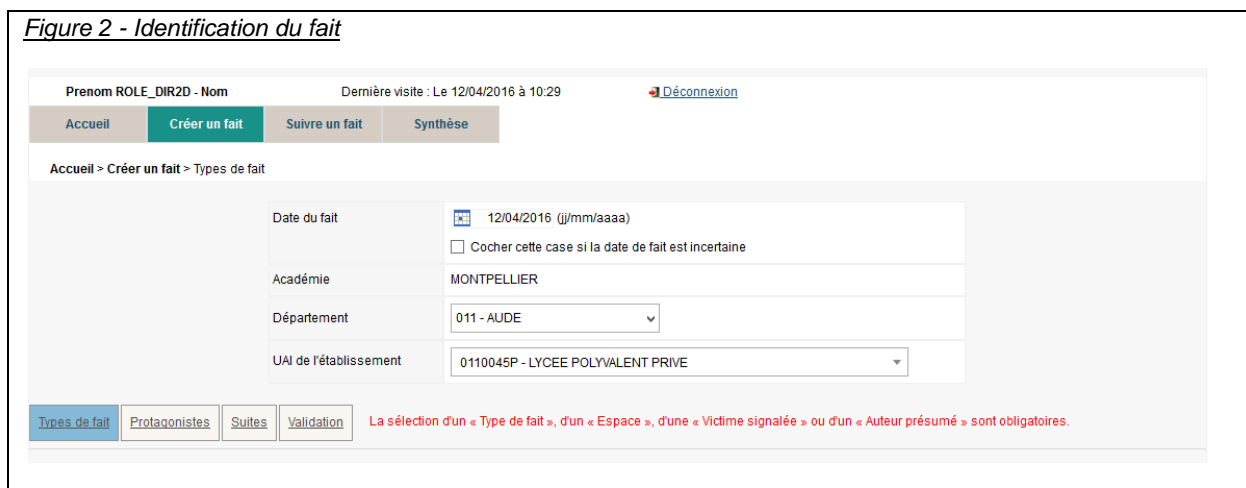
Figure 2 - Identification du fait

Prenom ROLE_DIR2D - Nom

Dernière visite : Le 12/04/2016 à 10:29

Déconnexion

Accueil | Créer un fait | Suivre un fait | Synthèse

Accueil > Créer un fait > Types de fait

| | |
|---|---|
| Date du fait | 12/04/2016 (jj/mm/aaaa) ☐ Cocher cette case si la date de fait est incertaine |
| Académie | MONTPELLIER |
| Département | 011 - AUDE |
| UAI de l'établissement | 0110045P - LYCEE POLYVALENT PRIVE |

Types de fait | Protagonistes | Suites | Validation

La sélection d'un « Type de fait », d'un « Espace », d'une « Victime signalée » ou d'un « Auteur présumé » sont obligatoires.